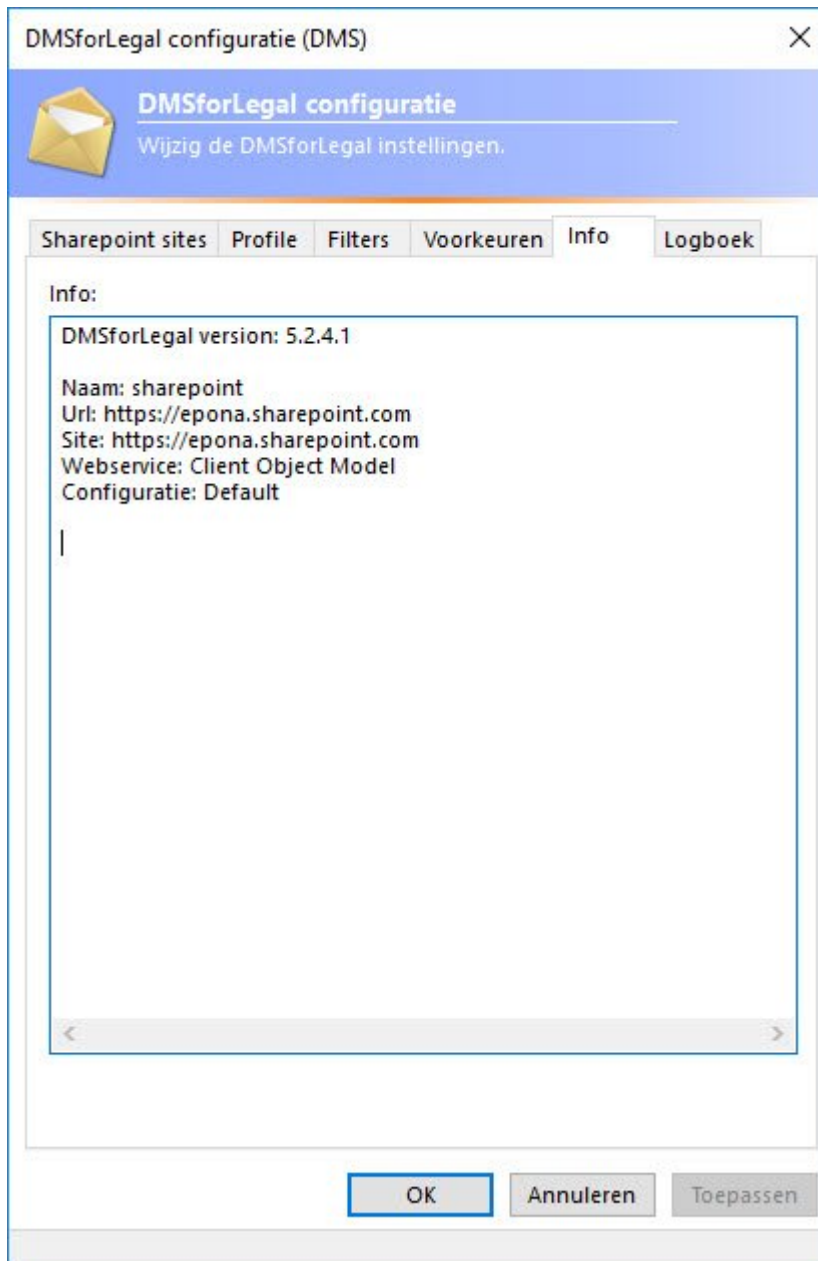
DMSforLegal configuratie (DMS)

×

DMSforLegal configuratie

Wijzig de DMSforLegal instellingen.

Sharepoint sites | Profile | Filters | Voorkeuren | Info | Logboek

Info:

DMSforLegal version: 5.2.4.1

Naam: sharepoint
Url: https://epona.sharepoint.com
Site: https://epona.sharepoint.com
Webservice: Client Object Model
Configuratie: Default

OK | Annuleren | Toepassen